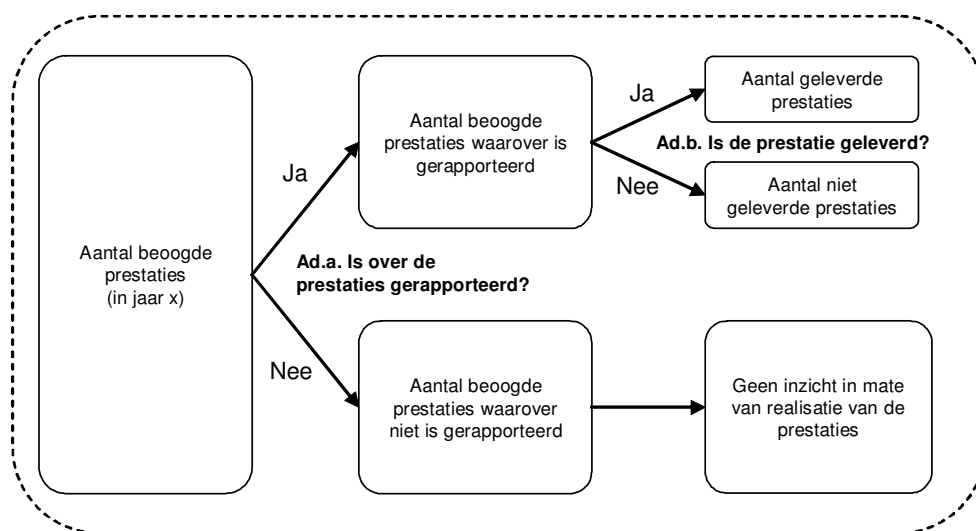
Aantal beoogde prestaties (in jaar x)

Ad.a. Is over de prestaties gerapporteerd?

Ja

Aantal beoogde prestaties waarover is gerapporteerd

Ad.b. Is de prestatie geleverd?

Ja

Aantal geleverde prestaties

Nee

Aantal niet geleverde prestaties

Nee

Aantal beoogde prestaties waarover niet is gerapporteerd

Geen inzicht in mate van realisatie van de prestaties